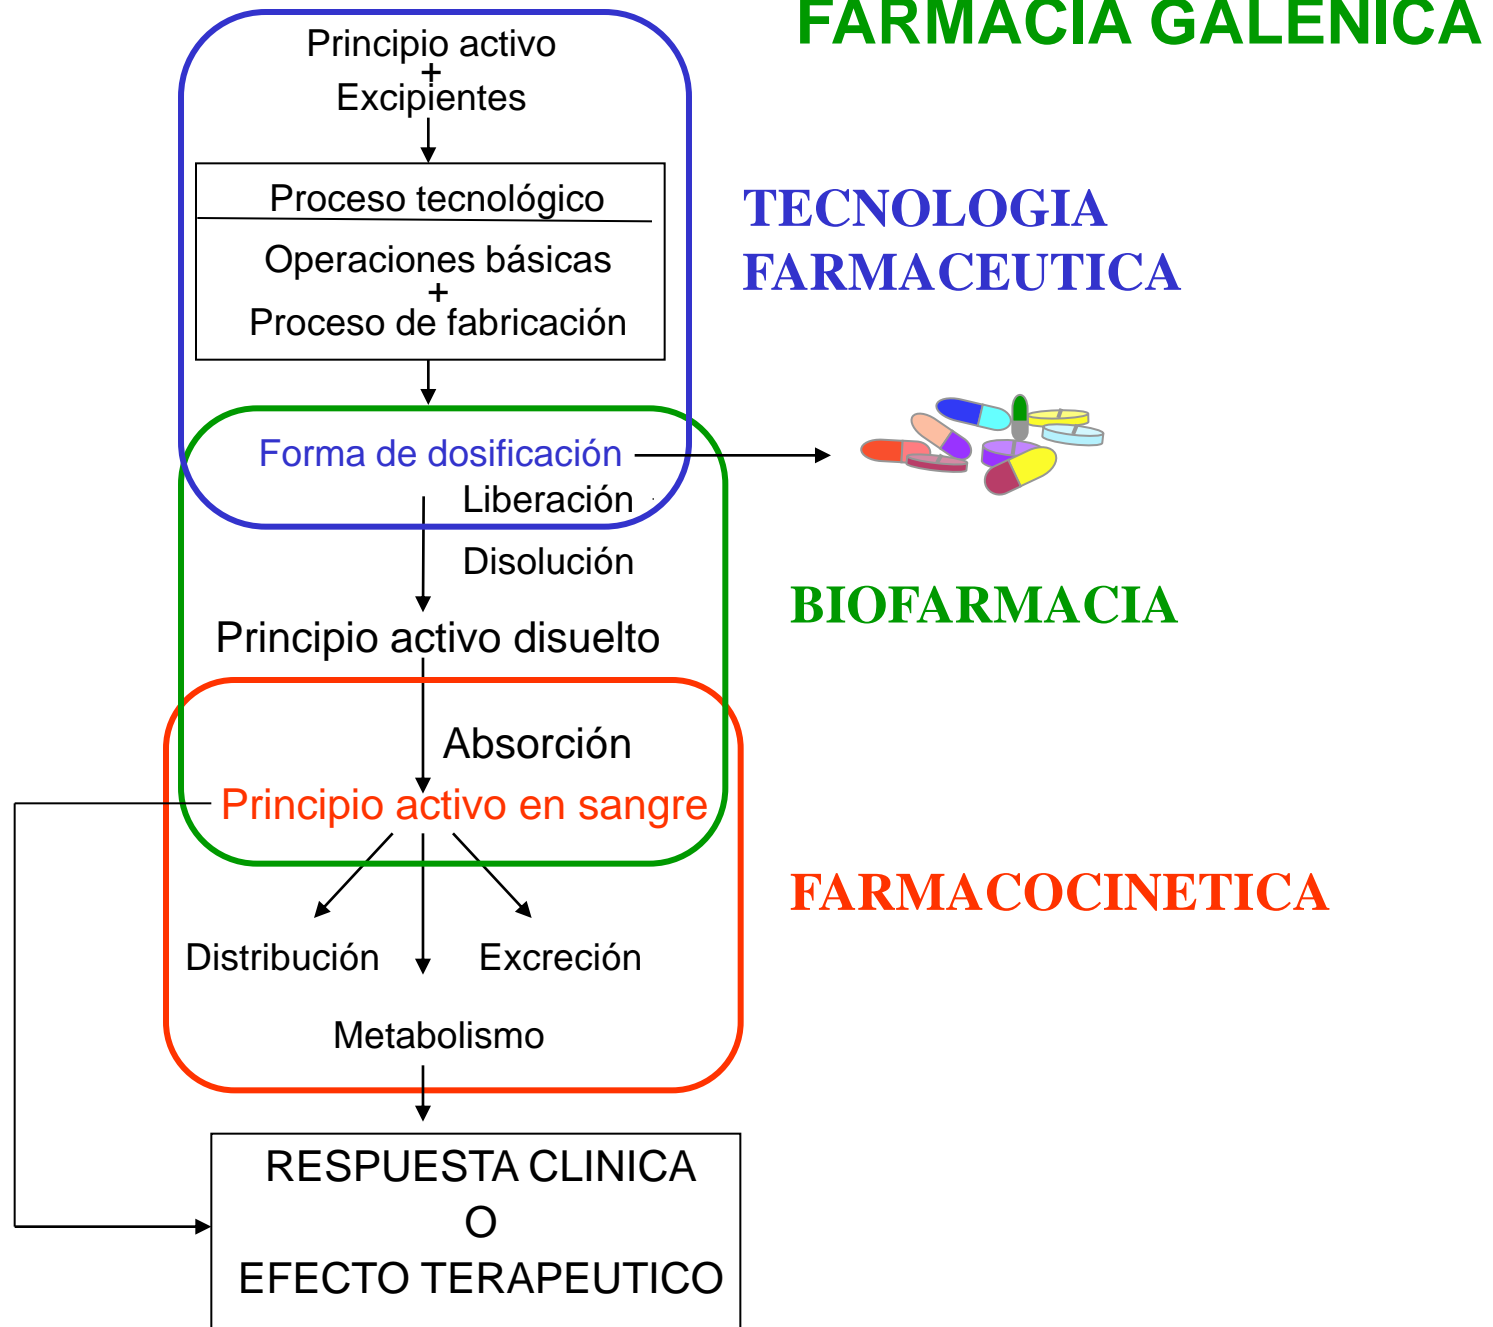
FARMACIA GALENICA

Principio activo
+
Excipientes

Proceso tecnológico

Operaciones básicas
+
Proceso de fabricación

TECNOLOGIA FARMACEUTICA

Forma de dosificación

Liberación

Disolución

BIOFARMACIA

Principio activo disuelto

Absorción

Principio activo en sangre

FARMACOCINETICA

Distribución

Excreción

Metabolismo

RESPUESTA CLINICA
O
EFECTO TERAPEUTICO